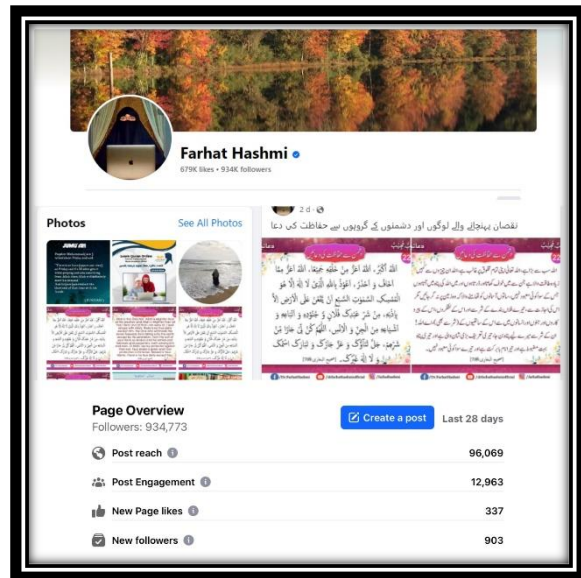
Farhat Hashmi
679K likes • 934K followers

Photos
See All Photos

2 d ·
نقصان پہنچانے والے لوگوں اور دشمنوں کے گروہوں سے حفاظت کی دعا

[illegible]

Page Overview
Followers: 934,773

Create a post
Last 28 days

| | |
|---|---|
| Post reach | 96,069 |
| Post Engagement | 12,963 |
| New Page likes | 337 |
| New followers | 903 |